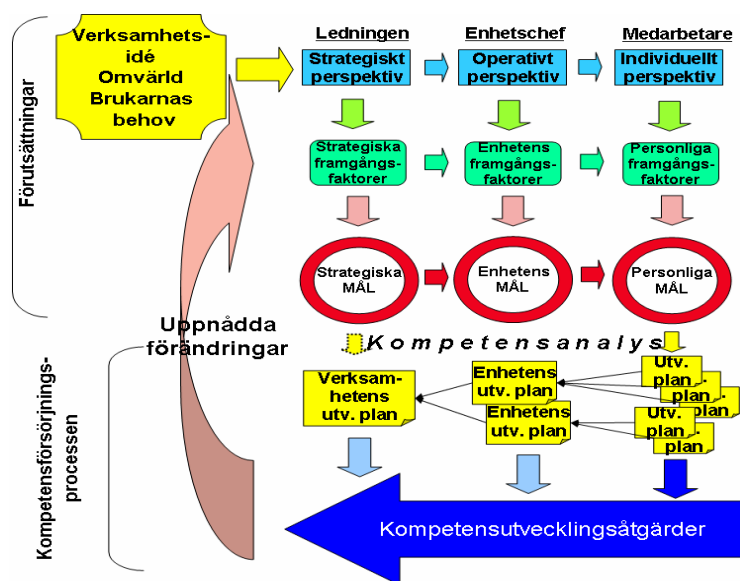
Förutsättningar

Verksamhetsidé
Omvärld
Brukarnas behov

Ledningen
Enhetschef
Medarbetare

Strategiskt perspektiv
Operativt perspektiv
Individuellt perspektiv

Strategiska framgångsfaktorer
Enhetens framgångsfaktorer
Personliga framgångsfaktorer

Strategiska MÅL
Enhetens MÅL
Personliga MÅL

Uppnådda förändringar

Kompetensanalys

Kompetensförsörjningsprocessen

Verksamhetens utv. plan
Enhetens utv. plan
Enhetens utv. plan
Utv. plan
plan
plan
Utv. plan
plan

Kompetensutvecklingsåtgärder